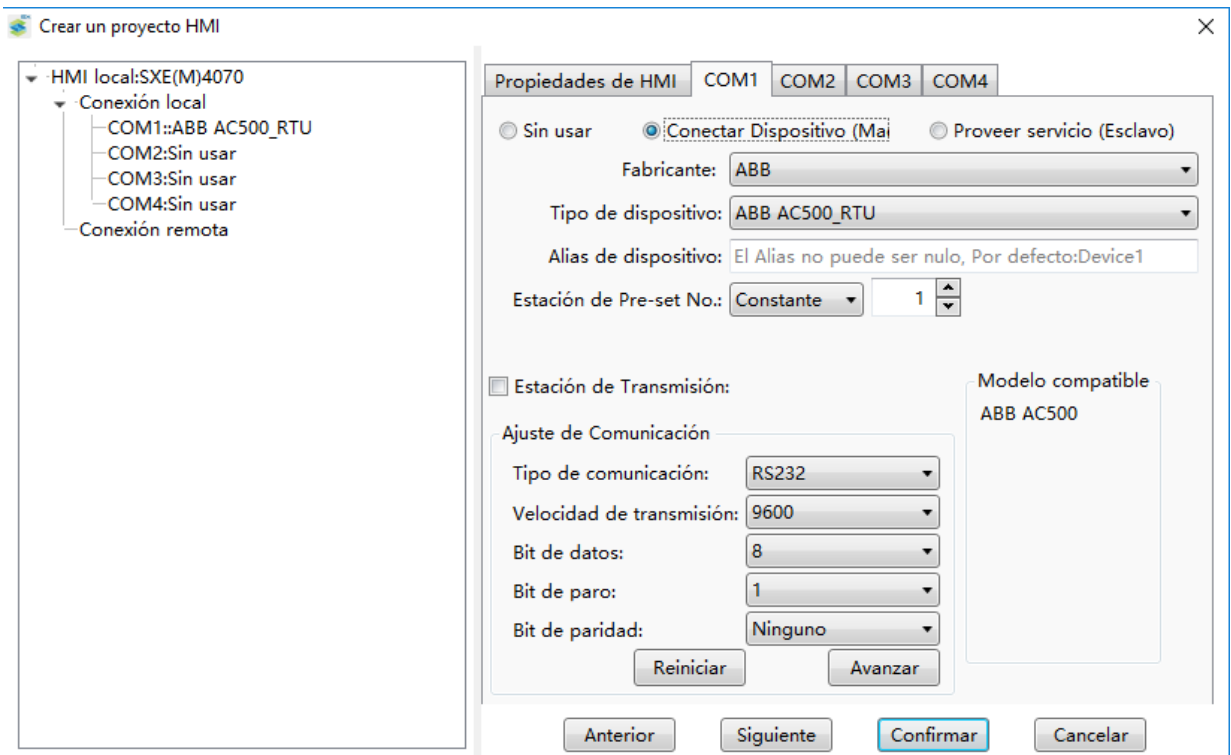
Crear un proyecto HMI

×

HMI local:SXE(M)4070
Conexión local
COM1::ABB AC500_RTU
COM2:Sin usar
COM3:Sin usar
COM4:Sin usar
Conexión remota

Propiedades de HMI | COM1 | COM2 | COM3 | COM4

Sin usar
Conectar Dispositivo (Mai
Proveer servicio (Esclavo)

Fabricante: ABB

Tipo de dispositivo: ABB AC500_RTU

Alias de dispositivo: El Alias no puede ser nulo, Por defecto:Device1

Estación de Pre-set No.: Constante 1

Estación de Transmisión:

Modelo compatible
ABB AC500

Ajuste de Comunicación

Tipo de comunicación: RS232

Velocidad de transmisión: 9600

Bit de datos: 8

Bit de paro: 1

Bit de paridad: Ninguno

Reiniciar
Avanzar

Anterior
Siguiente
Confirmar
Cancelar